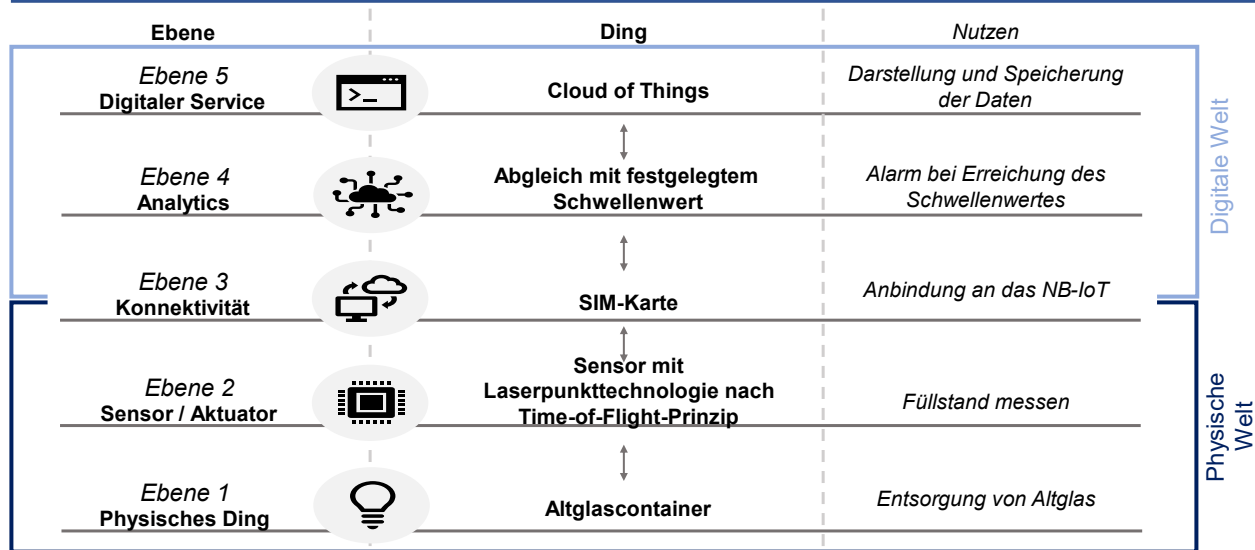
| Ebene | Ding | Nutzen |
|---|---|---|
| *Ebene 5* **Digitaler Service** | **Cloud of Things** | *Darstellung und Speicherung der Daten* |
| *Ebene 4* **Analytics** | **Abgleich mit festgelegtem Schwellenwert** | *Alarm bei Erreichung des Schwellenwertes* |
| *Ebene 3* **Konnektivität** | **SIM-Karte** | *Anbindung an das NB-IoT* |
| *Ebene 2* **Sensor / Aktuator** | **Sensor mit Laserpunkttechnologie nach Time-of-Flight-Prinzip** | *Füllstand messen* |
| *Ebene 1* **Physisches Ding** | **Altglascontainer** | *Entsorgung von Altglas* |

>_

Digitale Welt

Physische Welt